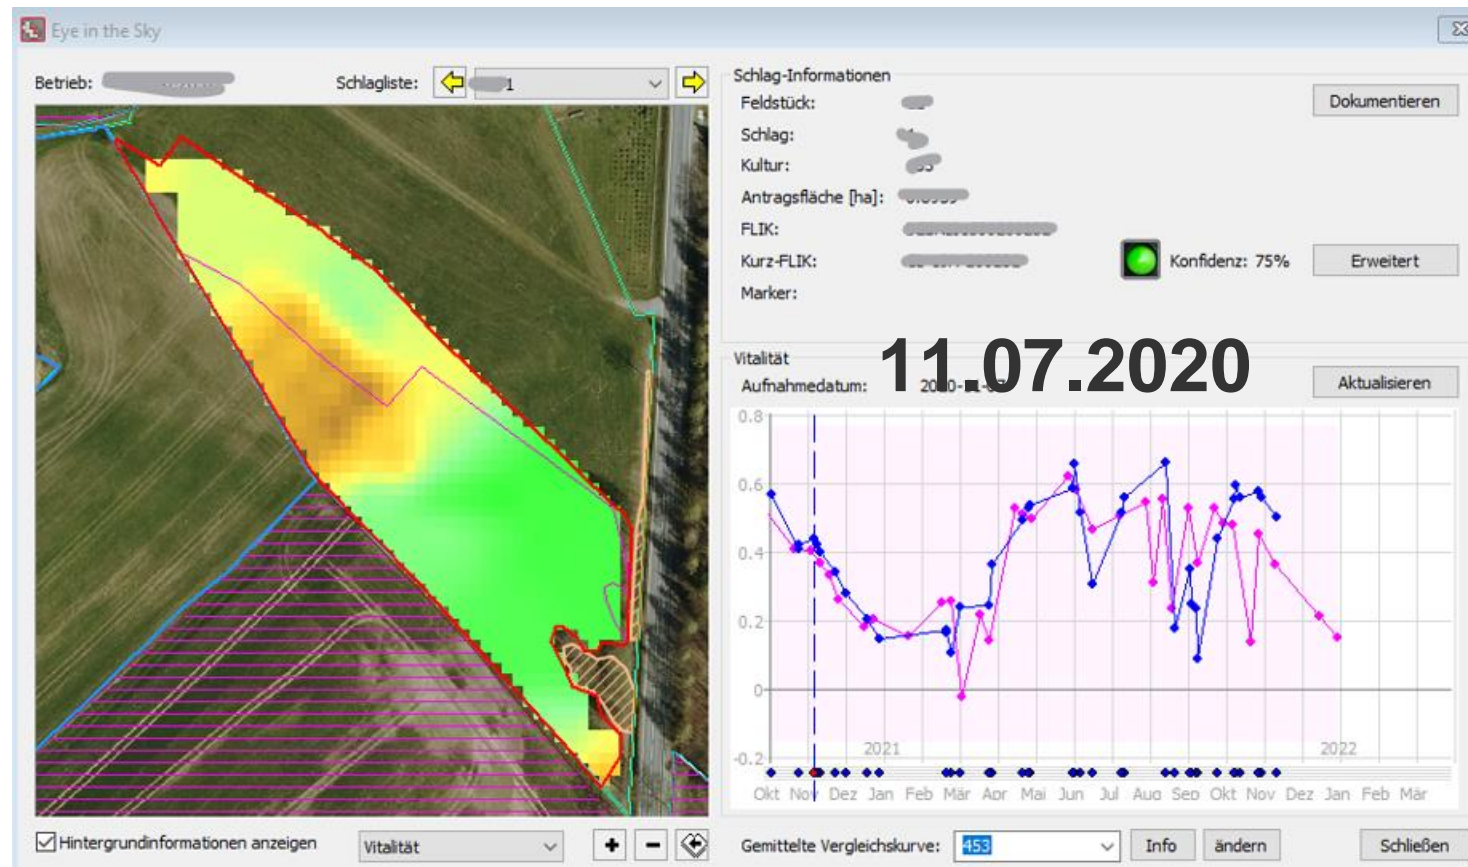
Eye in the Sky

Betrieb: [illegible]

Schlagliste: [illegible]1

Schlag-Informationen
Feldstück: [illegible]
Schlag: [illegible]
Kultur: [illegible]
Antragsfläche [ha]: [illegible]
FLIK: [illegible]
Kurz-FLIK: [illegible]
Marker:

Dokumentieren

Konfidenz: 75%

Erweitert

Vitalität
Aufnahmedatum: 20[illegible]

11.07.2020

Aktualisieren

0.8
0.6
0.4
0.2
0
-0.2

2021
2022

Okt Nov Dez Jan Feb Mär Apr Mai Jun Jul Aug Sep Okt Nov Dez Jan Feb Mär

Hintergrundinformationen anzeigen

Vitalität

Gemittelte Vergleichskurve: 453

Info

ändern

Schließen